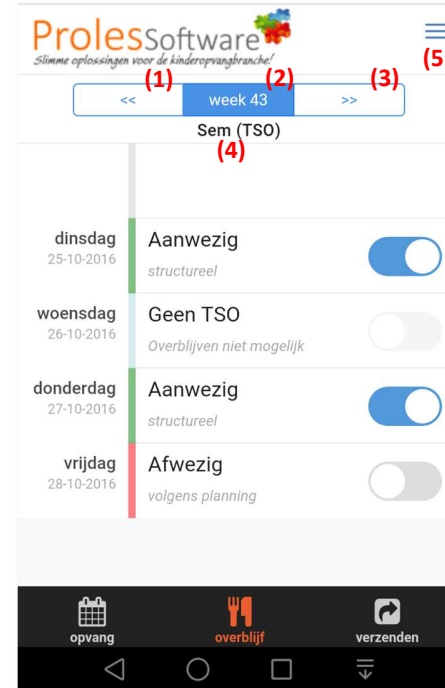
ProlesSoftware
Slimme oplossingen voor de kinderopvangbranche!

(5

(1) (2) (3)

<< | week 43 | >>

Sem (TSO)
(4)

dinsdag
25-10-2016
Aanwezig
structureel

woensdag
26-10-2016
Geen TSO
Overblijven niet mogelijk

donderdag
27-10-2016
Aanwezig
structureel

vrijdag
28-10-2016
Afwezig
volgens planning

opvang
overblijf
verzenden